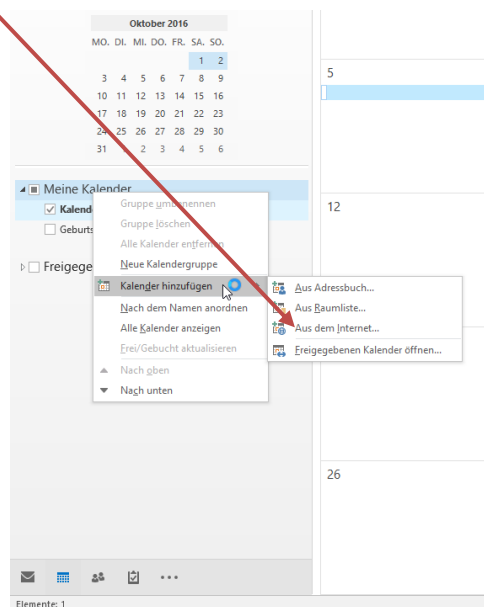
Oktober 2016

| MO. | DI. | MI. | DO. | FR. | SA. | SO. |
|---|---|---|---|---|---|---|
| | | | | | 1 | 2 |
| 3 | 4 | 5 | 6 | 7 | 8 | 9 |
| 10 | 11 | 12 | 13 | 14 | 15 | 16 |
| 17 | 18 | 19 | 20 | 21 | 22 | 23 |
| 24 | 25 | 26 | 27 | 28 | 29 | 30 |
| 31 | 1 | 2 | 3 | 4 | 5 | 6 |

5

Meine Kalender

Kalend

Geburts

Freigege

12

Gruppe umbenennen
Gruppe löschen
Alle Kalender entfernen
Neue Kalendergruppe
Kalender hinzufügen
Nach dem Namen anordnen
Alle Kalender anzeigen
Frei/Gebucht aktualisieren
Nach oben
Nach unten

Aus Adressbuch...
Aus Raumliste...
Aus dem Internet...
Freigegebenen Kalender öffnen...

26

Elemente: 1